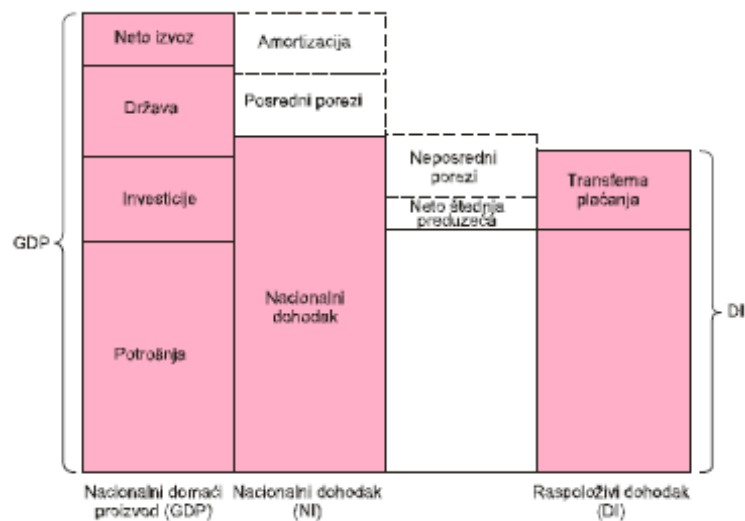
Neto izvoz
Država
Investicije
Potrošnja
GDP
Amortizacija
Posredni porezi
Nacionalni dohodak
Neposredni porezi
Neto štednja preduzeća
Transferna plaćanja
DI
Nacionalni domaći proizvod (GDP)
Nacionalni dohodak (NI)
Raspoloživi dohodak (DI)